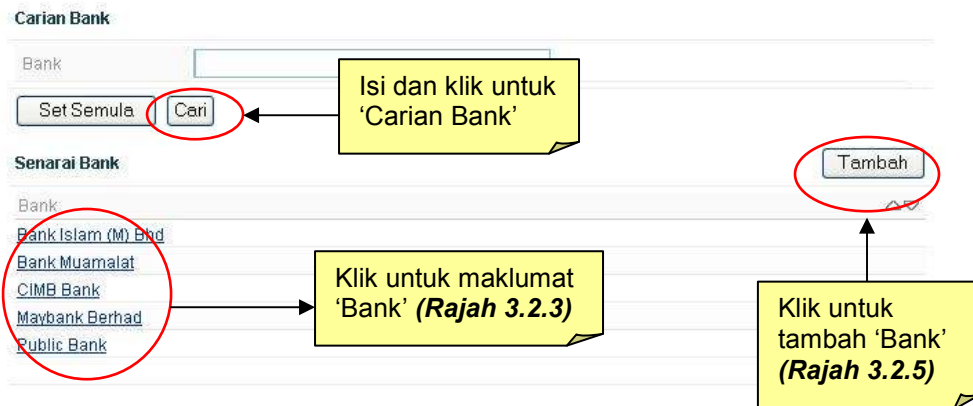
Carian Bank

Bank

Isi dan klik untuk 'Carian Bank'

Set Semula Cari

Senarai Bank

Tambah

Bank

Bank Islam (M) Bhd

Bank Muamalat

CIMB Bank

Maybank Berhad

Public Bank

Klik untuk maklumat 'Bank' *(Rajah 3.2.3)*

Klik untuk tambah 'Bank' *(Rajah 3.2.5)*